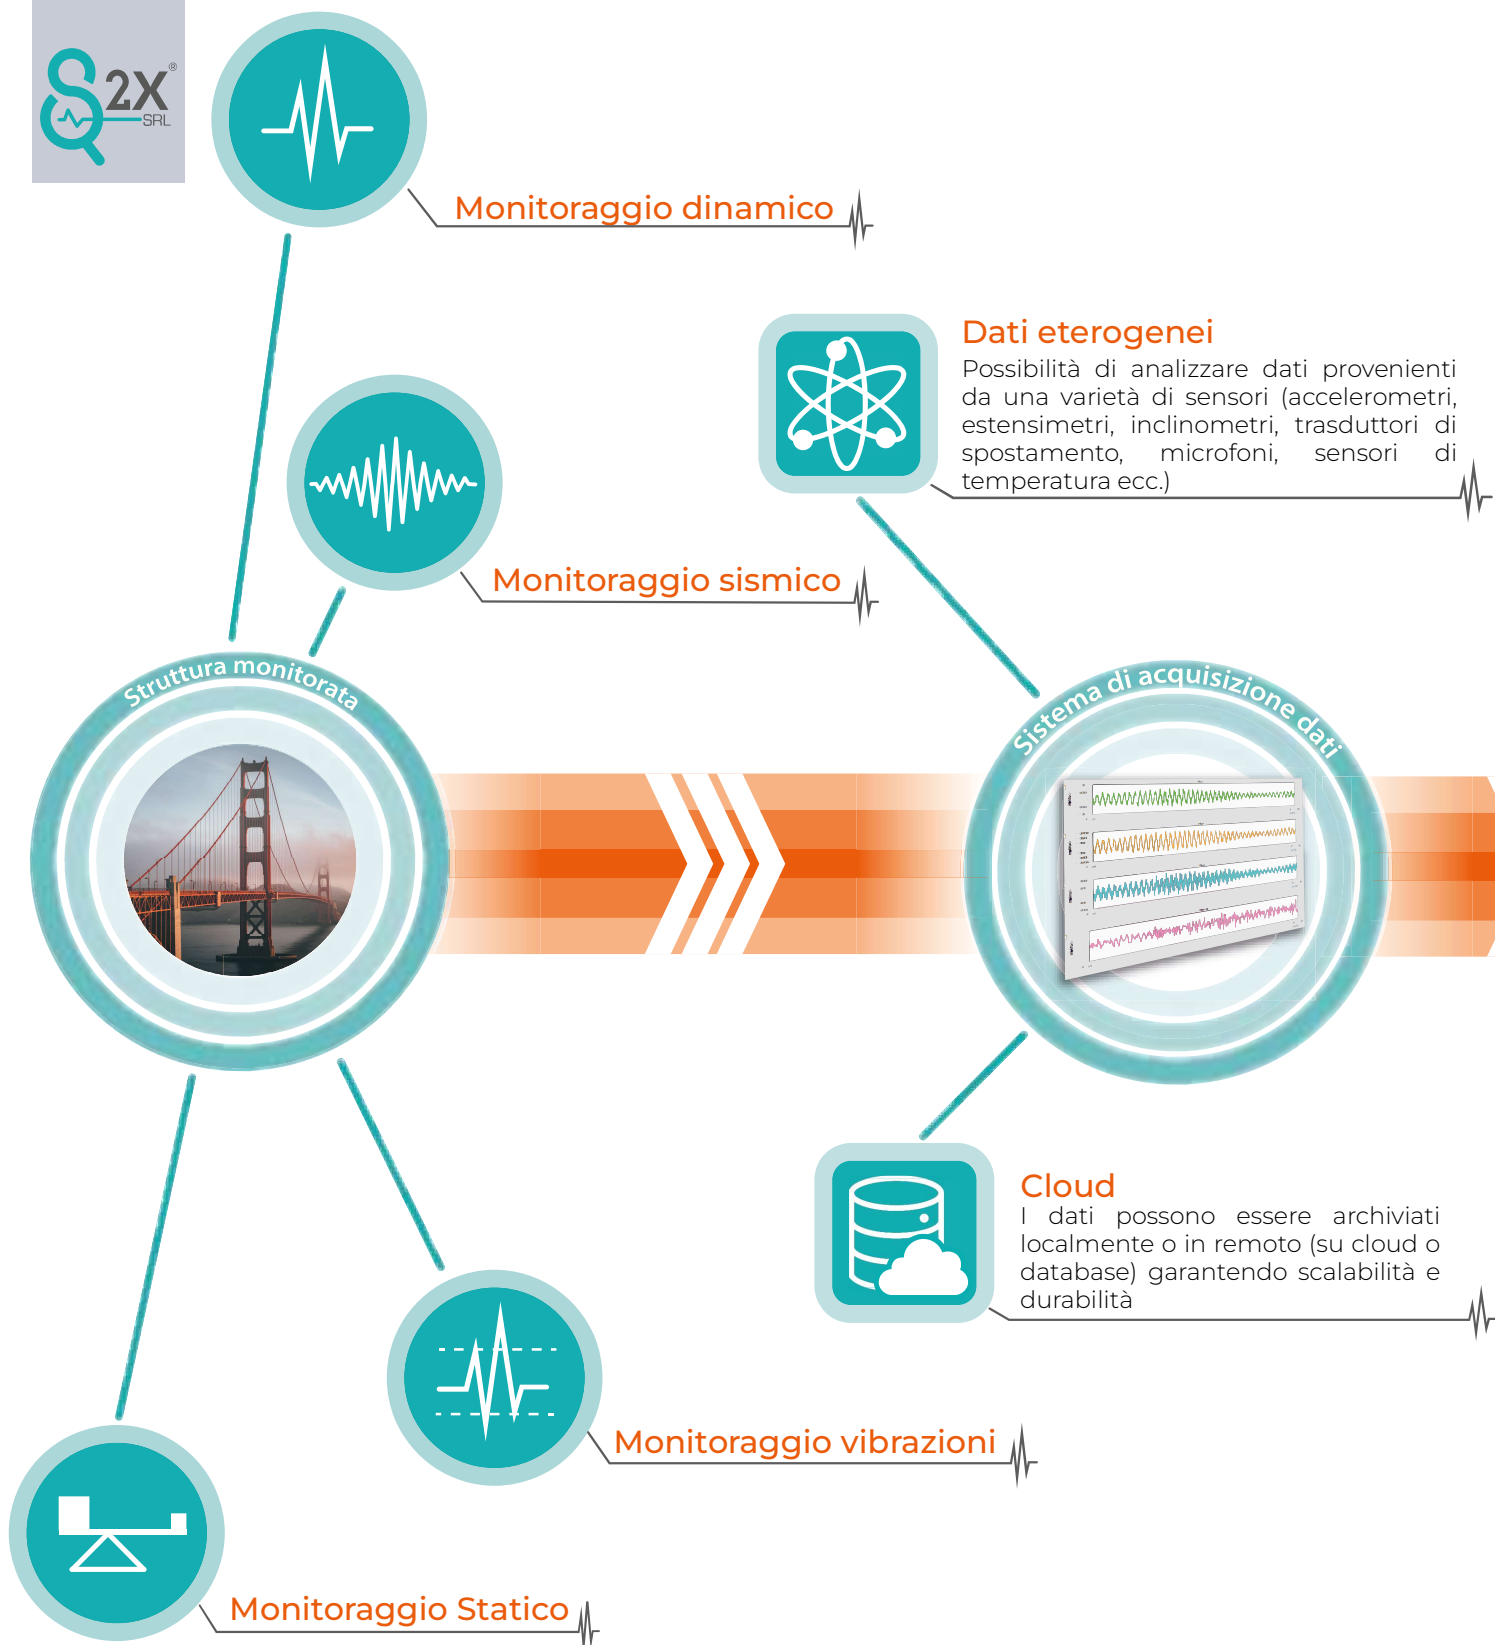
S2X® SRL

Monitoraggio dinamico

Dati eterogenei
Possibilità di analizzare dati provenienti da una varietà di sensori (accelerometri, estensimetri, inclinometri, trasduttori di spostamento, microfoni, sensori di temperatura ecc.)

Monitoraggio sismico

Struttura monitorata

Sistema di acquisizione dati

Cloud
I dati possono essere archiviati localmente o in remoto (su cloud o database) garantendo scalabilità e durabilità

Monitoraggio vibrazioni

Monitoraggio Statico